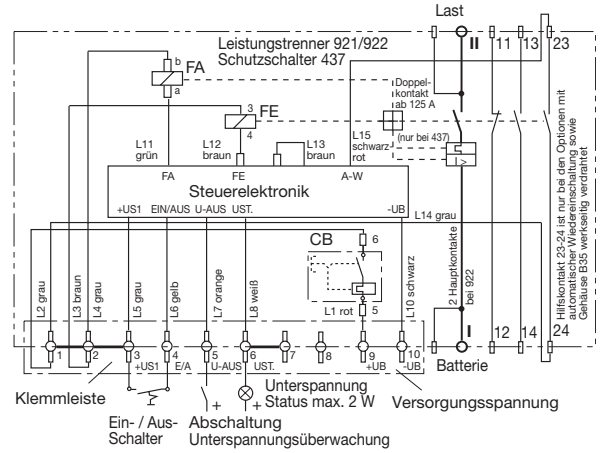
Last

Leistungstrenner 921/922
Schutzschalter 437

II 11 13 23

b
FA
a

Doppelkontakt ab 125 A

3
FE
4

(nur bei 437)

L11 grün
L12 braun
L13 braun
L15 schwarz rot

FA FE A-W
Steuerelektronik
+US1 EIN/AUS U-AUS UST. -UB

L14 grau

Hilfskontakt 23-24 ist nur bei den Optionen mit automatischer Wiedereinschaltung sowie Gehäuse B35 werkseitig verdrahtet

L2 grau
L3 braun
L4 grau
L5 grau
L6 gelb
L7 orange
L8 weiß
L10 schwarz

CB
6
5
L1 rot

2 Hauptkontakte bei 922

I 12 14 24

1 2 3 4 5 6 7 8 9 10
+US1 E/A U-AUS UST. +UB -UB

Batterie

Klemmleiste

Unterspannung
Status max. 2 W

Versorgungsspannung

Ein- / Aus-
Schalter

Abschaltung
Unterspannungsüberwachung